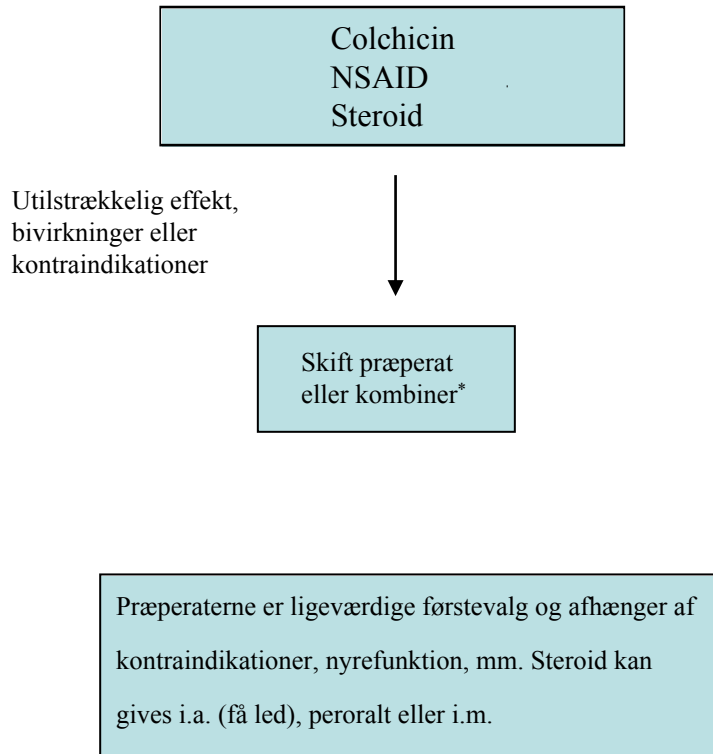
Colchicin
NSAID
Steroid

Utilstrækkelig effekt, bivirkninger eller kontraindikationer

Skift præperat eller kombiner*

Præperaterne er ligeværdige førstevalg og afhænger af kontraindikationer, nyrefunktion, mm. Steroid kan gives i.a. (få led), peroralt eller i.m.